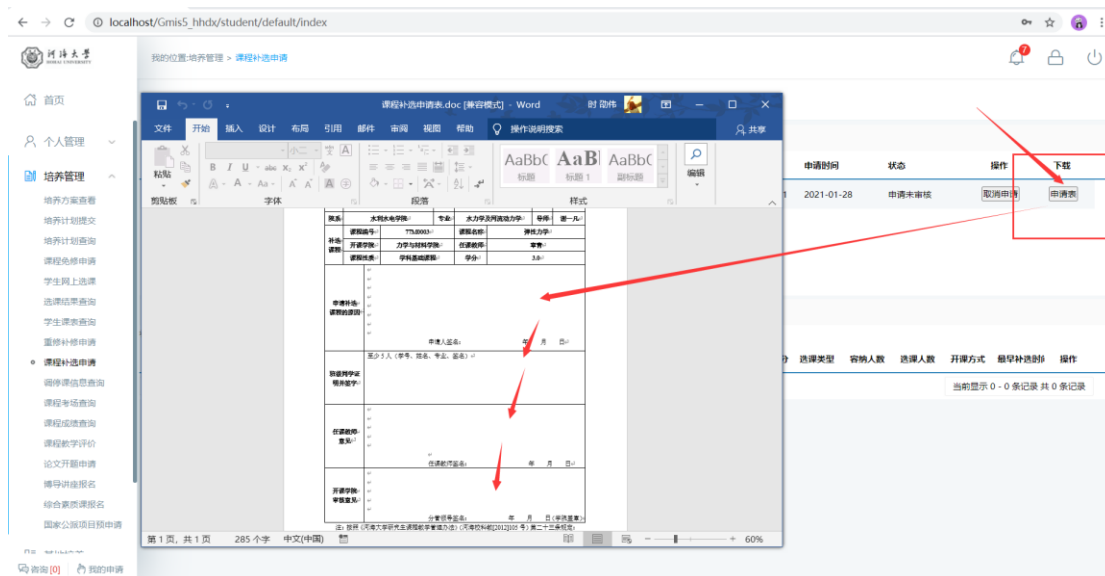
localhost/Gmis5_hhdx/student/default/index

河海大學 HOHAI UNIVERSITY

我的位置:培养管理 > 课程补选申请

首页
个人管理
培养管理
培养方案查看
培养计划提交
培养计划查询
课程免修申请
学生网上选课
选课结果查询
学生课表查询
重修补修申请
课程补选申请
调停课信息查询
课程考场查询
课程成绩查询
课程教学评价
论文开题申请
博导讲座报名
综合素质课报名
国家公派项目预申请

咨询 [0]　我的申请

课程补选申请表.doc [兼容模式] - Word

文件 开始 插入 设计 布局 引用 邮件 审阅 视图 帮助 操作说明搜索 共享

粘贴 剪贴板 字体 段落 样式 编辑

AaBbC 标题 AaB 标题 1 AaBbC 副标题

| 院系 | 水利水电学院 | 专业 | 水力学及河流动力学 | 导师 | 谢一凡 |
|---|---|---|---|---|---|
| 补选课程 | 课程编号 | TTM003 | 课程名称 | 弹性力学 | |
| | 开课学院 | 力学与材料学院 | 任课教师 | 章青 | |
| | 课程性质 | 学科基础课程 | 学分 | 3.0 | |
| 申请补选课程的原因 | 申请人签名: 年 月 日 | | | | |
| 班级同学证明并签字 | 至少5人(学号、姓名、专业、签名) | | | | |
| 任课教师意见 | 任课教师签名: 年 月 日 | | | | |
| 开课学院审核意见 | 分管领导签名: 年 月 日(学院盖章) | | | | |

注:按照《河海大学研究生课程教学管理办法》(河海校研[2012]10号)第二十三条规定

第1页,共1页　285个字　中文(中国)　60%

申请时间　状态　操作　下载
2021-01-28　申请未审核　取消申请　申请表

选课类型　容纳人数　选课人数　开课方式　最早补选时间　操作
当前显示 0 - 0 条记录 共 0 条记录